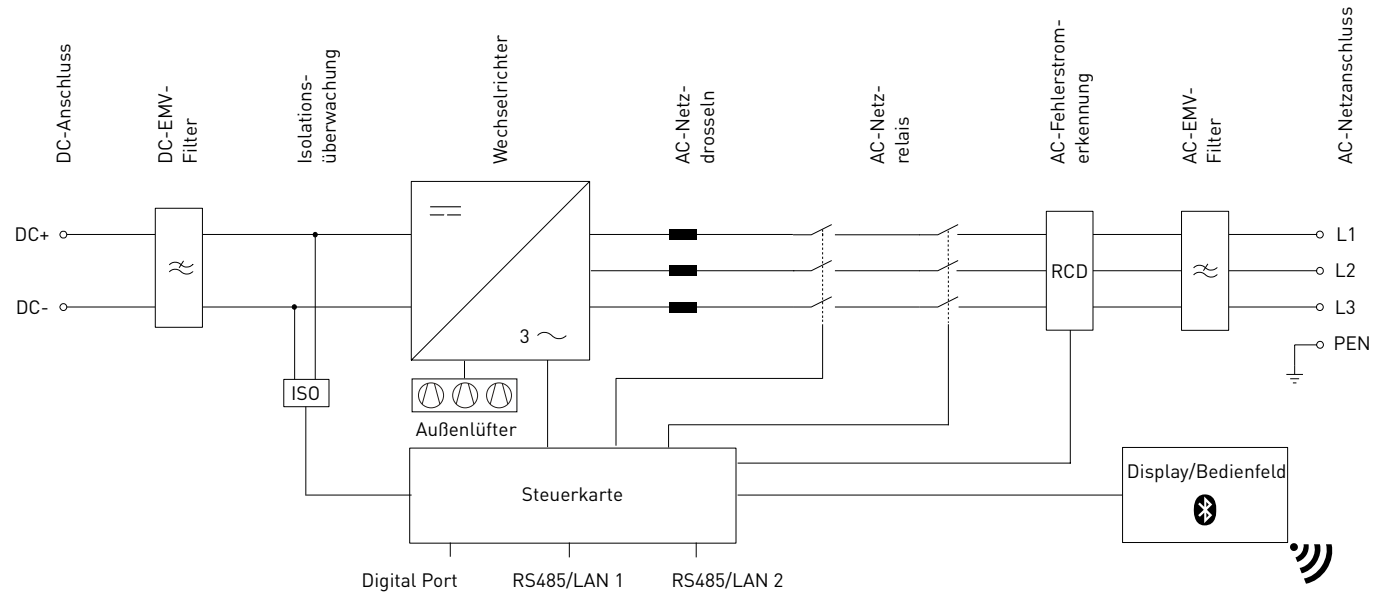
DC-Anschluss

DC-EMV-Filter

Isolationsüberwachung

Wechselrichter

AC-Netzdrosseln

AC-Netzrelais

AC-Fehlerstromerkennung

AC-EMV-Filter

AC-Netzanschluss

DC+

DC-

$\approx$

$=$

3 $\sim$

RCD

$\approx$

L1

L2

L3

PEN

ISO

Außenlüfter

Steuerkarte

Display/Bedienfeld

Digital Port

RS485/LAN 1

RS485/LAN 2